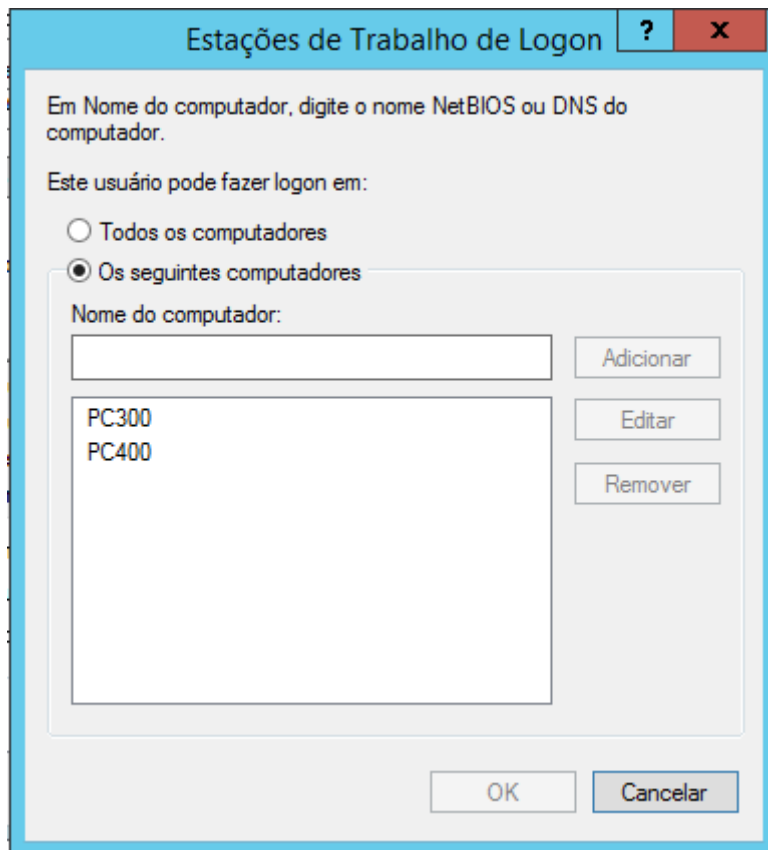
Estações de Trabalho de Logon

?

x

Em Nome do computador, digite o nome NetBIOS ou DNS do computador.

Este usuário pode fazer logon em:

Todos os computadores

Os seguintes computadores

Nome do computador:

Adicionar

PC300
PC400

Editar

Remover

OK

Cancelar